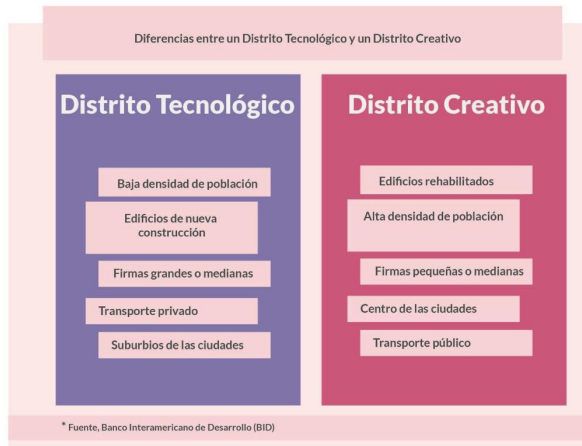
Diferencias entre un Distrito Tecnológico y un Distrito Creativo

Distrito Tecnológico

Baja densidad de población

Edificios de nueva construcción

Firmas grandes o medianas

Transporte privado

Suburbios de las ciudades

Distrito Creativo

Edificios rehabilitados

Alta densidad de población

Firmas pequeñas o medianas

Centro de las ciudades

Transporte público

* Fuente, Banco Interamericano de Desarrollo (BID)